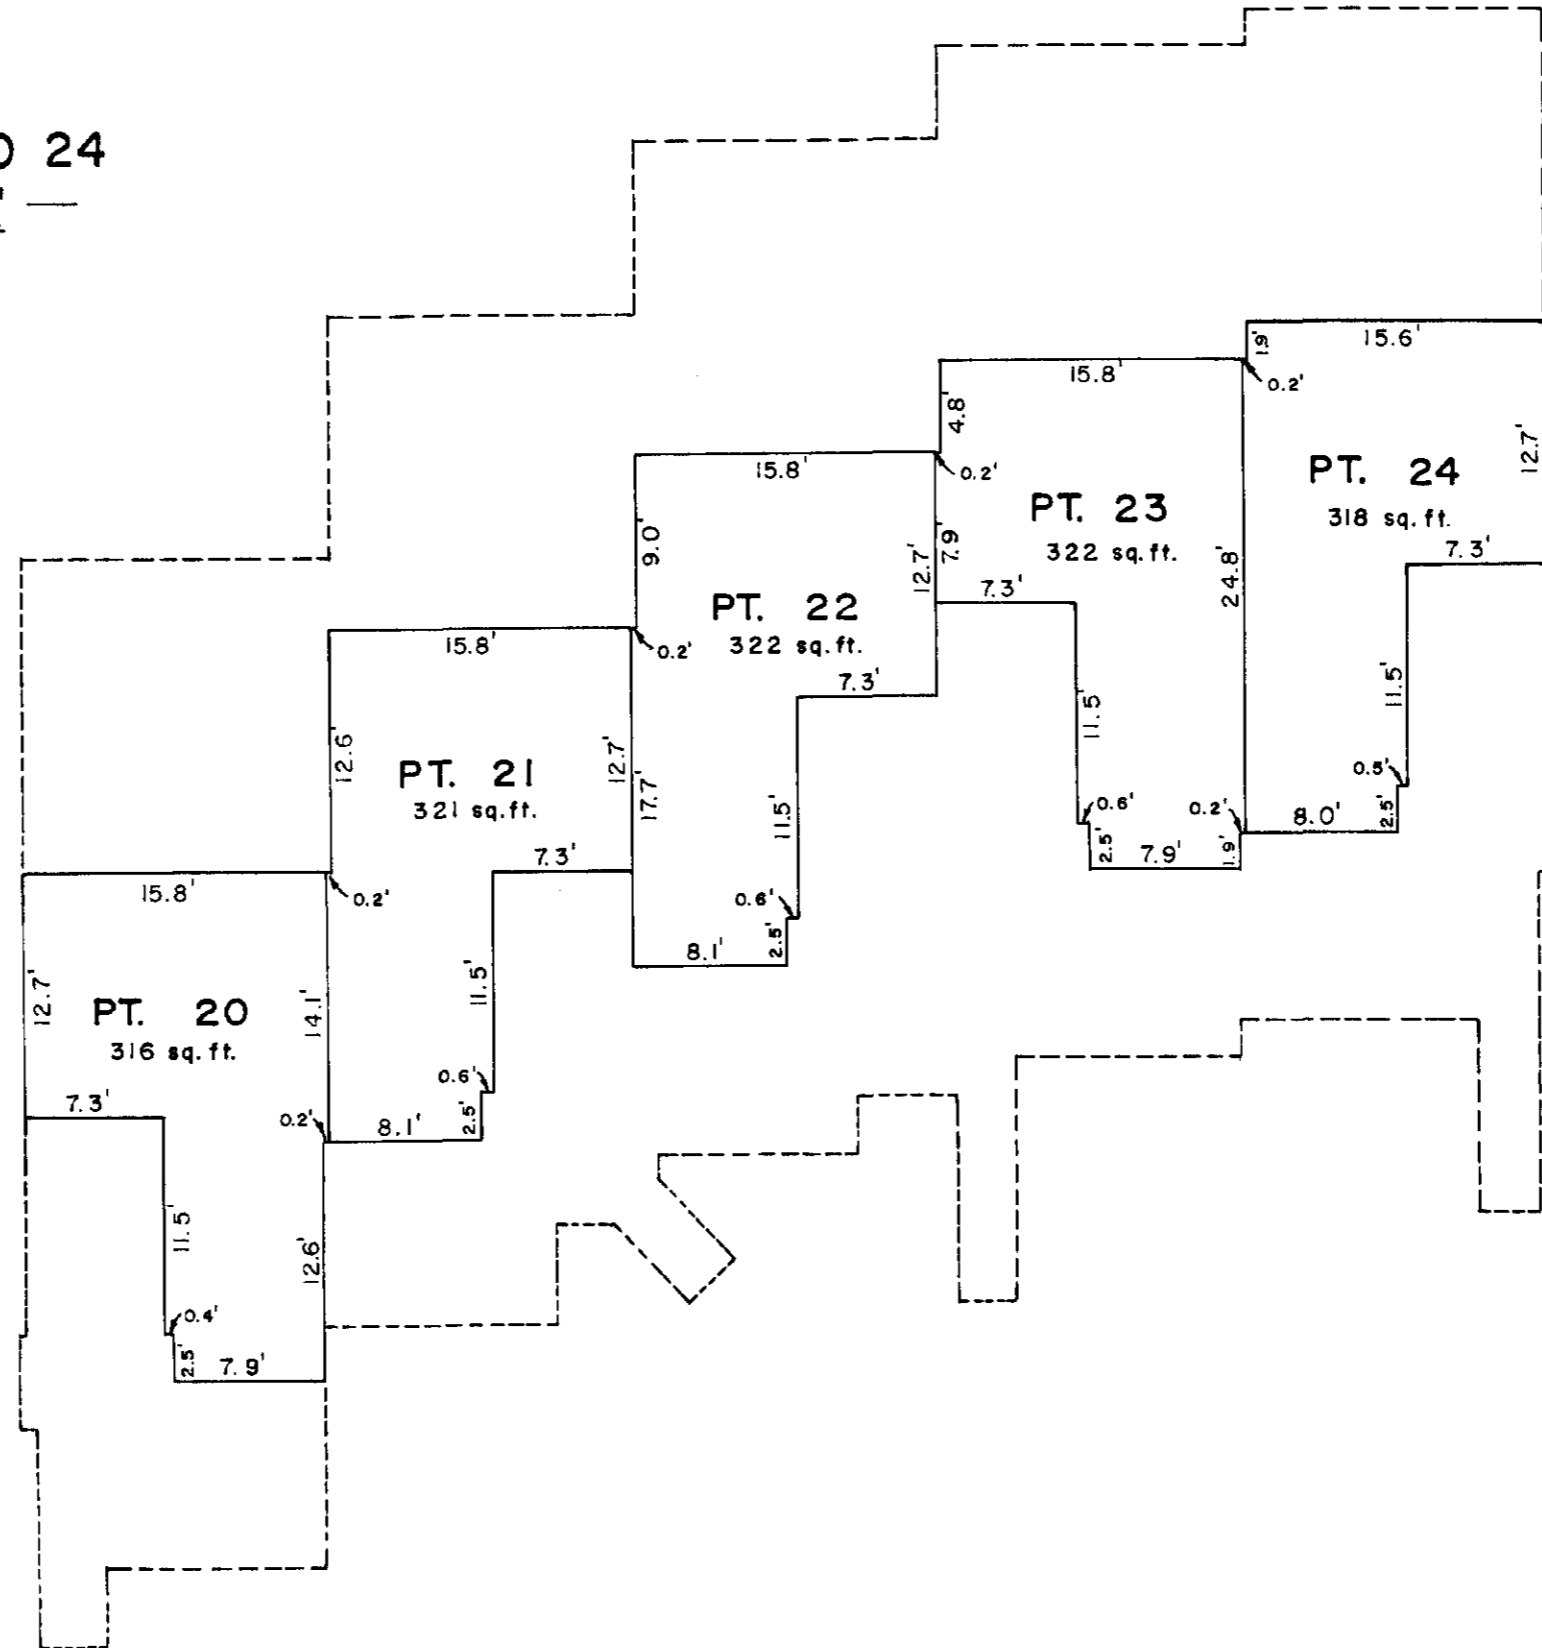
O 24

PT. 24
318 sq. ft.
15.6'
1.9'
0.2'
12.7'
7.3'
11.5'
0.5'
2.5'
8.0'

PT. 23
322 sq. ft.
15.8'
4.8'
0.2'
7.9'
7.3'
24.8'
11.5'
0.6'
0.2'
2.5'
7.9'
1.9'

PT. 22
322 sq. ft.
15.8'
9.0'
0.2'
12.7'
7.3'
17.7'
11.5'
0.6'
2.5'
8.1'

PT. 21
321 sq. ft.
15.8'
12.6'
12.7'
7.3'
0.2'
11.5'
0.6'
2.5'
8.1'

PT. 20
316 sq. ft.
15.8'
12.7'
14.1'
7.3'
0.2'
11.5'
12.6'
0.4'
2.5'
7.9'